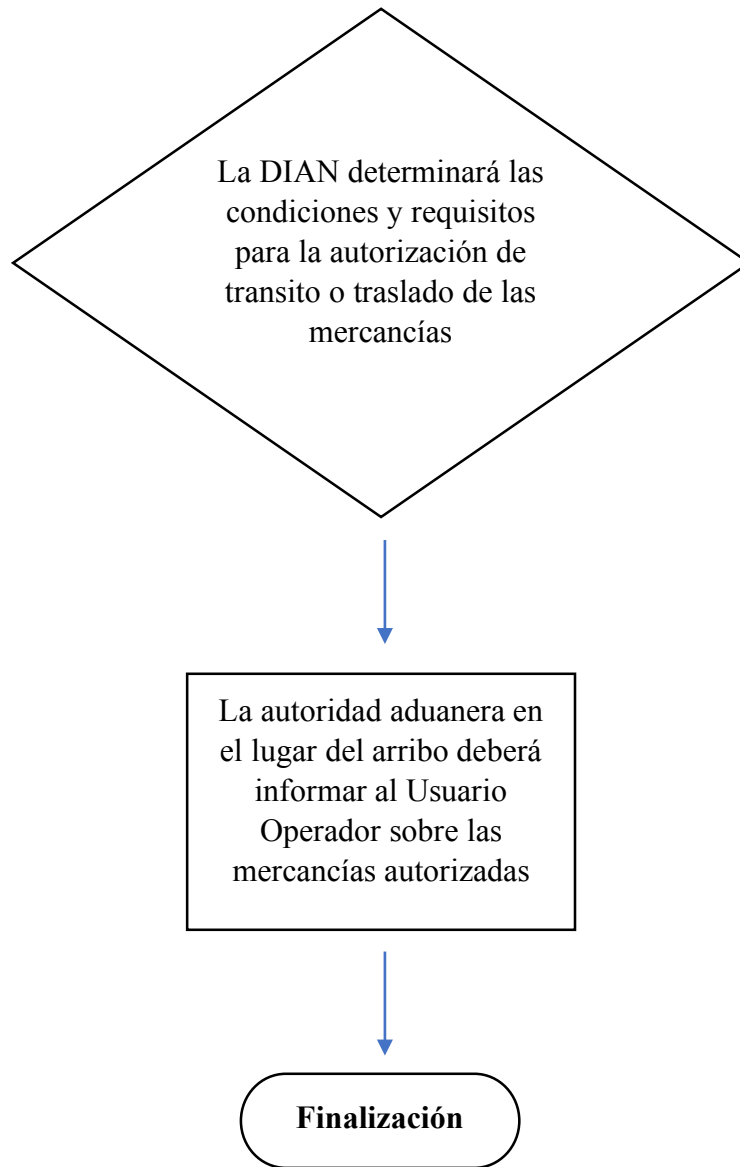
La DIAN determinará las condiciones y requisitos para la autorización de transito o traslado de las mercancías

La autoridad aduanera en el lugar del arribo deberá informar al Usuario Operador sobre las mercancías autorizadas

**Finalización**